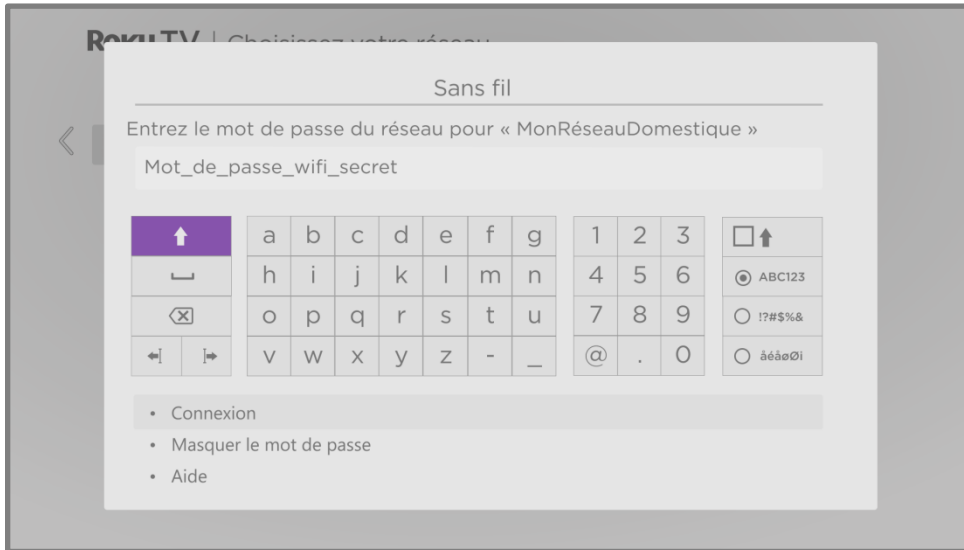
Roku TV | Choisissez votre réseau

Sans fil

Entrez le mot de passe du réseau pour « MonRéseauDomestique »

Mot_de_passe_wifi_secret

| a | b | c | d | e | f | g |
|---|---|---|---|---|---|---|
| h | i | j | k | l | m | n |
| o | p | q | r | s | t | u |
| v | w | x | y | z | - | _ |

| 1 | 2 | 3 |
|---|---|---|
| 4 | 5 | 6 |
| 7 | 8 | 9 |
| @ | . | 0 |

ABC123
!?#$%&
àéåøØï

• Connexion
• Masquer le mot de passe
• Aide